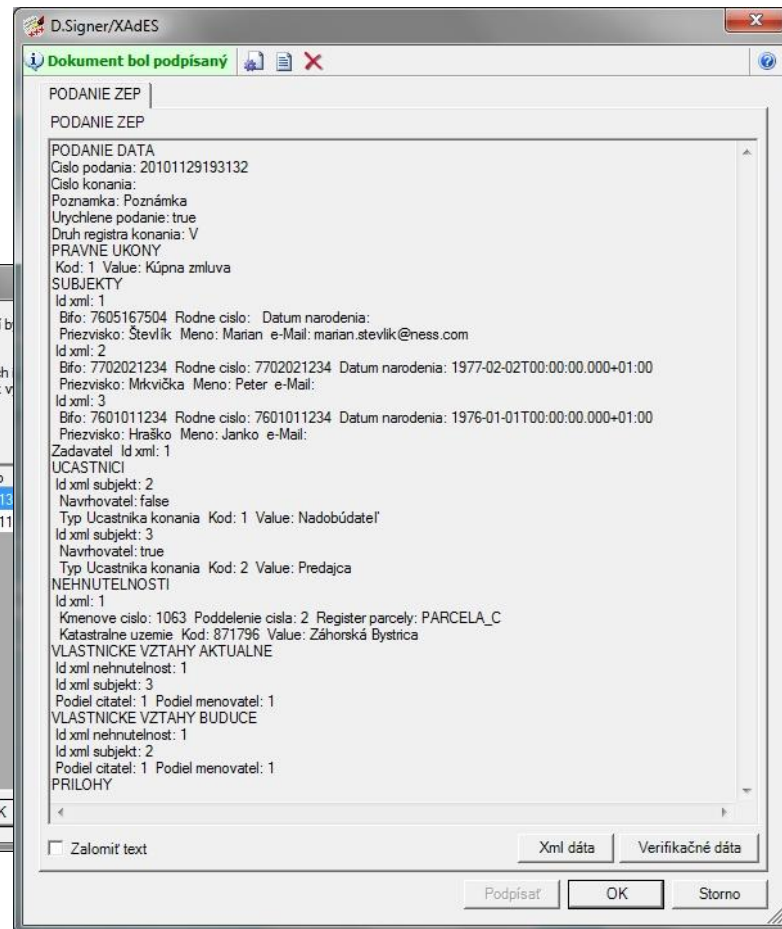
D.Signer/XAdES

Dokument bol podpísaný

PODANIE ZEP

PODANIE ZEP

PODANIE DATA
Cislo podania: 20101129193132
Cislo konania:
Poznamka: Poznámka
Urychlene podanie: true
Druh registra konania: V
PRAVNE UKONY
Kod: 1 Value: Kúpna zmluva
SUBJEKTY
Id xml: 1
Bifo: 7605167504 Rodne cislo: Datum narodenia:
Priezvisko: Števlík Meno: Marian e-Mail: marian.stevlik@ness.com
Id xml: 2
Bifo: 7702021234 Rodne cislo: 7702021234 Datum narodenia: 1977-02-02T00:00:00.000+01:00
Priezvisko: Mrkvička Meno: Peter e-Mail:
Id xml: 3
Bifo: 7601011234 Rodne cislo: 7601011234 Datum narodenia: 1976-01-01T00:00:00.000+01:00
Priezvisko: Hraško Meno: Janko e-Mail:
Zadavatel Id xml: 1
UCASTNICI
Id xml subjekt: 2
Navrhovatel: false
Typ Ucastnika konania Kod: 1 Value: Nadobúdateľ
Id xml subjekt: 3
Navrhovatel: true
Typ Ucastnika konania Kod: 2 Value: Predajca
NEHNUTELNOSTI
Id xml: 1
Kmenove cislo: 1063 Poddelenie cisla: 2 Register parcely: PARCELA_C
Katastralne uzemie Kod: 871796 Value: Záhorská Bystrica
VLASTNICKE VZTAHY AKTUALNE
Id xml nehnutelnost: 1
Id xml subjekt: 3
Podiel citatel: 1 Podiel menovatel: 1
VLASTNICKE VZTAHY BUDUCE
Id xml nehnutelnost: 1
Id xml subjekt: 2
Podiel citatel: 1 Podiel menovatel: 1
PRILOHY

Zalomiť text

Xml dáta

Verifikačné dáta

Podpísať

OK

Storno